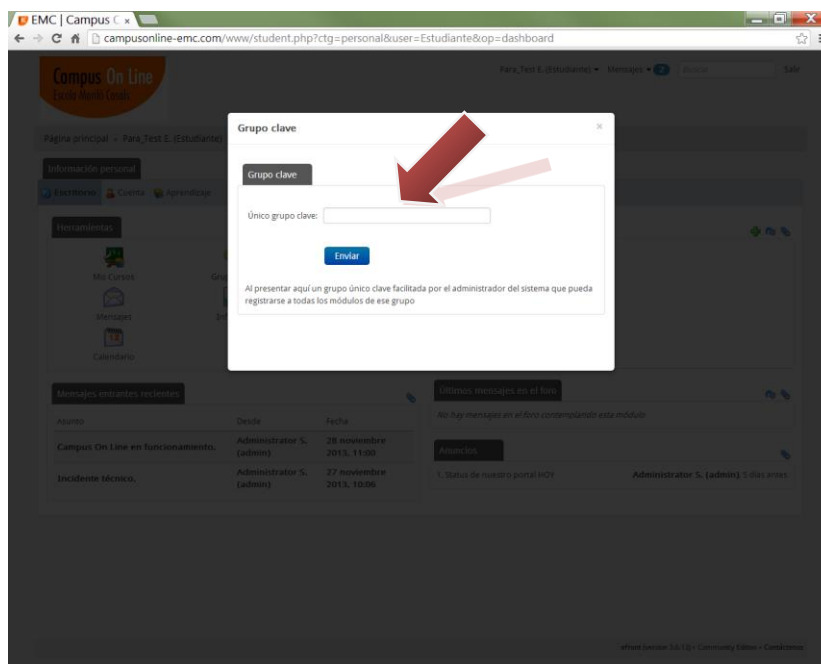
EMC | Campus C ×

campusonline-emc.com/www/student.php?ctg=personal&user=Estudiante&op=dashboard

Campus On Line
Escola Mestre Casals

Para_Test E. (Estudiante) ▾ Mensajes ▾ 2 Buscar Salir

Página principal » Para_Test E. (Estudiante)

Información personal

Escritorio Cuenta Aprendizaje

Herramientas

Mis Cursos

Mensajes

Calendario

Mensajes entrantes recientes

| Asunto | Desde | Fecha |
|---|---|---|
| Campus On Line en funcionamiento. | Administrator S. (admin) | 28 noviembre 2013, 11:00 |
| Incidente técnico. | Administrator S. (admin) | 27 noviembre 2013, 10:06 |

Últimos mensajes en el foro

No hay mensajes en el foro contemplando este módulo

Anuncios

1. Status de nuestro portal HOY Administrator S. (admin), 5 días antes

Grupo clave ×

Grupo clave

Único grupo clave:

Enviar

Al presentar aquí un grupo único clave facilitada por el administrador del sistema que pueda registrarse a todas los módulos de ese grupo

efront (version 3.6.13) • Community Edition • Condiciones